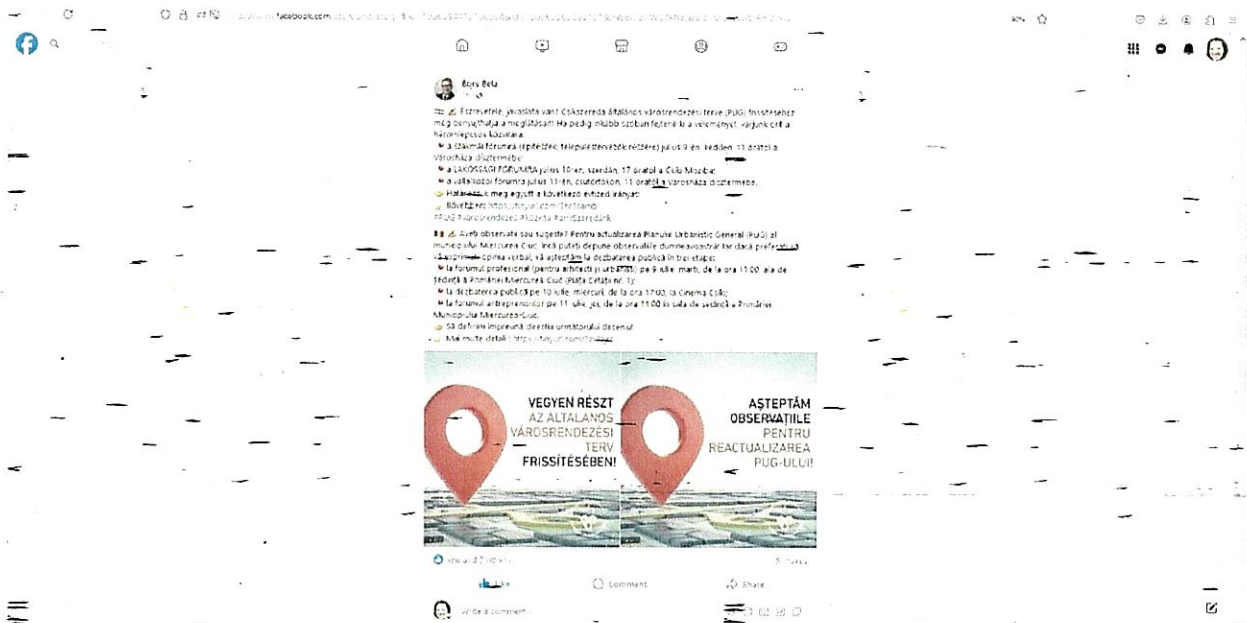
facebook.com

Bors Béla

Észrevétele, javaslata van? Csíkszereda általános városrendezési terve (PUG) frissítéséhez még benyújthatja a meglátásait! Ha pedig inkább szóban fejtené ki a véleményét, várjunk ott a háromlépcsős közvitára:
a szakmai fórumra (építészek, településtervezők részére) július 9-én, kedden, 11 órától a Városháza dísztermébe;
a LAKOSSÁGI FÓRUMRA július 10-én, szerdán, 17 órától a Csíki Moziba;
a vállalkozói fórumra július 11-én, csütörtökön, 11 órától a Városháza dísztermébe.
Határozzuk meg együtt a következő évtized irányait!
Bővebben: https://tinyurl.com/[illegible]
#PUG #városrendezés #közvita #amidszeredánk

Aveți observații sau sugestii? Pentru actualizarea Planului Urbanistic General (PUG) al municipiului Miercurea Ciuc încă puteți depune observațiile dumneavoastră! Iar dacă preferați să vă exprimați opinia verbal, vă așteptăm la dezbaterea publică în trei etape:
la forumul profesional (pentru arhitecți și urbaniști) pe 9 iulie, marți, de la ora 11:00, sala de ședință a Primăriei Miercurea Ciuc (Piața Cetății nr. 1);
la dezbaterea publică pe 10 iulie, miercuri, de la ora 17:00, la Cinema Csíki;
la forumul antreprenorial pe 11 iulie, joi, de la ora 11:00 în sala de ședință a Primăriei Municipiului Miercurea Ciuc.
Să definim împreună direcția următorului deceniu!
Mai multe detalii: https://tinyurl.com/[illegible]

VEGYEN RÉSZT AZ ÁLTALÁNOS VÁROSRENDEZÉSI TERV FRISSÍTÉSÉBEN!

AȘTEPTĂM OBSERVAȚIILE PENTRU REACTUALIZAREA PUG-ULUI!

You and 2 others

Like
Comment
Share

Write a comment...